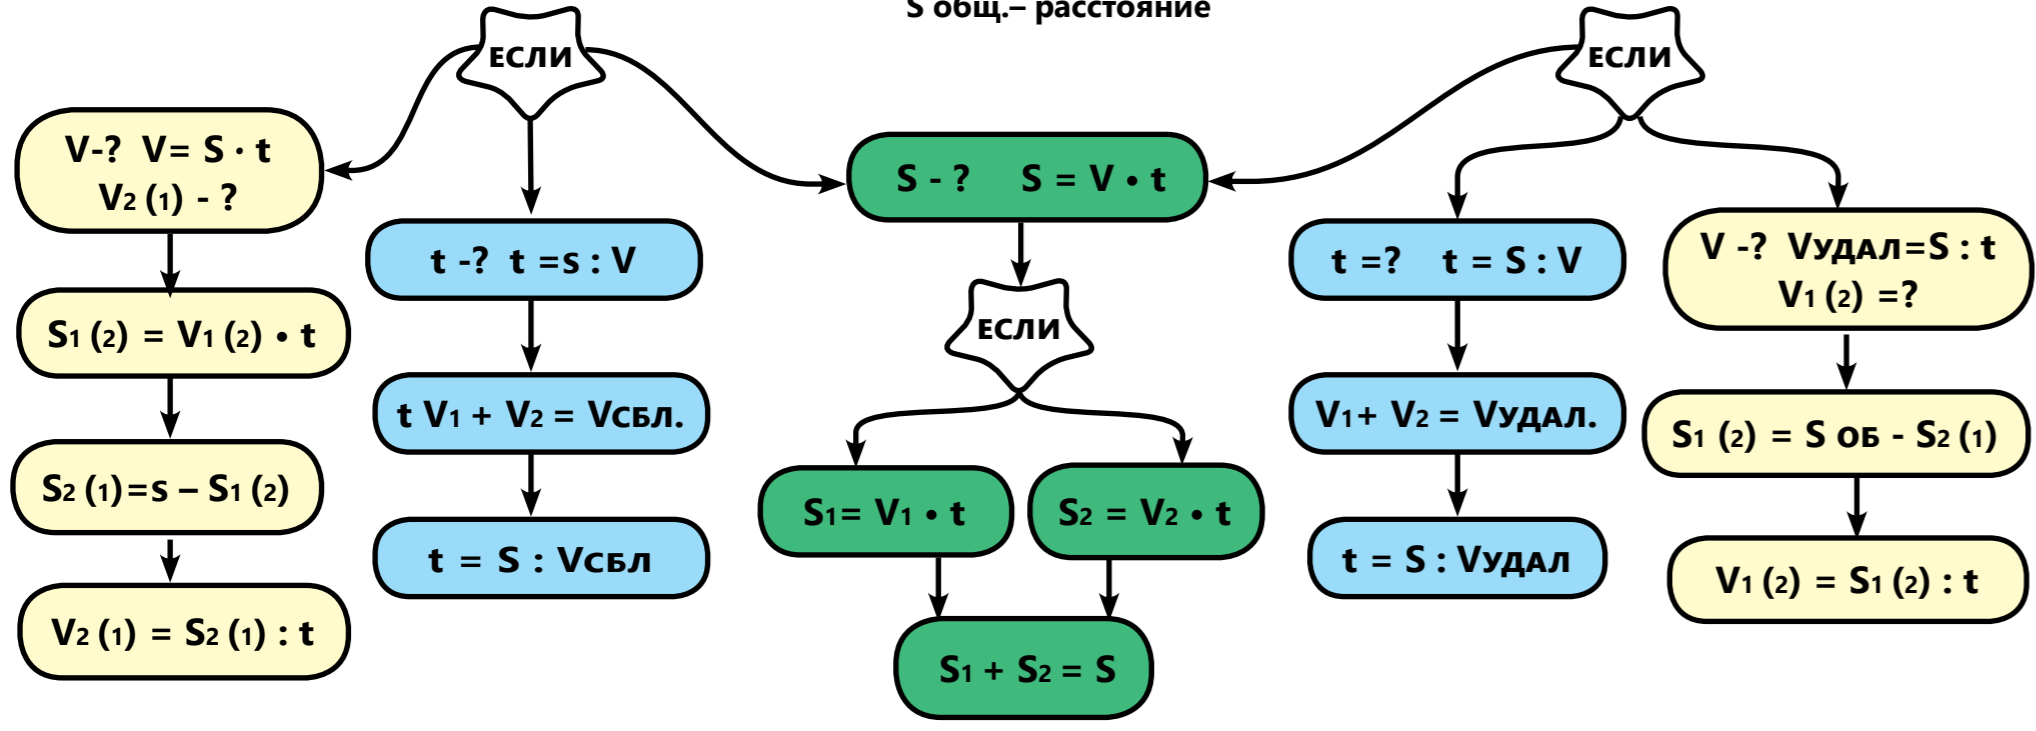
S общ.– расстояние

ЕСЛИ

ЕСЛИ

$V$-? $V= S \cdot t$
$V_2 (1)$ - ?

$S_1 (2) = V_1 (2) \cdot t$

$S_2 (1)=s – S_1 (2)$

$V_2 (1) = S_2 (1) : t$

t -? t =s : V

t $V_1 + V_2 = V$сбл.

t = S : Vсбл

S - ? S = V • t

ЕСЛИ

$S_1= V_1 \cdot t$

$S_2 = V_2 \cdot t$

$S_1 + S_2 = S$

t =? t = S : V

$V_1+ V_2 =$ Vудал.

t = S : Vудал

V -? Vудал=S : t
$V_1 (2)$ =?

$S_1 (2) = S$ об - $S_2 (1)$

$V_1 (2) = S_1 (2) : t$